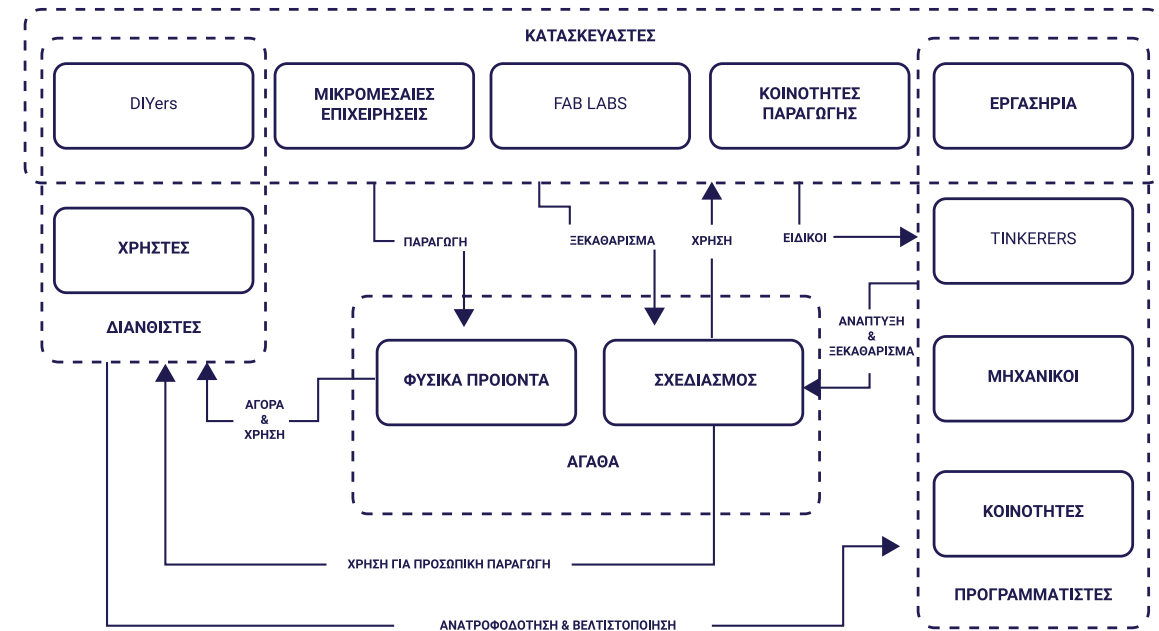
ΚΑΤΑΣΚΕΥΑΣΤΕΣ

DIYers

ΜΙΚΡΟΜΕΣΑΙΕΣ ΕΠΙΧΕΙΡΗΣΕΙΣ

FAB LABS

ΚΟΙΝΟΤΗΤΕΣ ΠΑΡΑΓΩΓΗΣ

ΕΡΓΑΣΗΡΙΑ

ΧΡΗΣΤΕΣ

ΠΑΡΑΓΩΓΗ

ΞΕΚΑΘΑΡΙΣΜΑ

ΧΡΗΣΗ

ΕΙΔΙΚΟΙ

TINKERERS

ΔΙΑΝΘΙΣΤΕΣ

ΑΝΑΠΤΥΞΗ & ΞΕΚΑΘΑΡΙΣΜΑ

ΦΥΣΙΚΑ ΠΡΟΙΟΝΤΑ

ΣΧΕΔΙΑΣΜΟΣ

ΜΗΧΑΝΙΚΟΙ

ΑΓΟΡΑ & ΧΡΗΣΗ

ΑΓΑΘΑ

ΚΟΙΝΟΤΗΤΕΣ

ΧΡΗΣΗ ΓΙΑ ΠΡΟΣΩΠΙΚΗ ΠΑΡΑΓΩΓΗ

ΠΡΟΓΡΑΜΜΑΤΙΣΤΕΣ

ΑΝΑΤΡΟΦΟΔΟΤΗΣΗ & ΒΕΛΤΙΣΤΟΠΟΙΗΣΗ